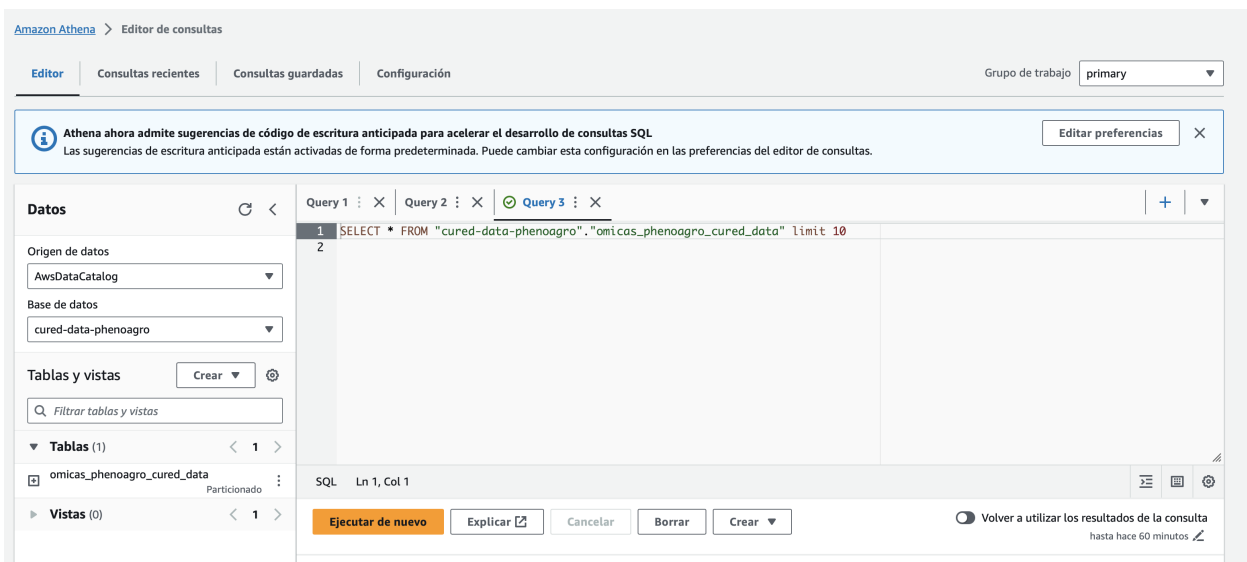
Amazon Athena > Editor de consultas

Editor | Consultas recientes | Consultas guardadas | Configuración

Grupo de trabajo primary

Athena ahora admite sugerencias de código de escritura anticipada para acelerar el desarrollo de consultas SQL
Las sugerencias de escritura anticipada están activadas de forma predeterminada. Puede cambiar esta configuración en las preferencias del editor de consultas.

Editar preferencias

Datos

Origen de datos
AwsDataCatalog

Base de datos
cured-data-phenoagro

Tablas y vistas
Crear

Filtrar tablas y vistas

Tablas (1) < 1 >

omicas_phenoagro_cured_data
Particionado

Vistas (0) < 1 >

Query 1 | Query 2 | Query 3

1 SELECT * FROM "cured-data-phenoagro"."omicas_phenoagro_cured_data" limit 10
2

SQL Ln 1, Col 1

Ejecutar de nuevo | Explicar | Cancelar | Borrar | Crear

Volver a utilizar los resultados de la consulta
hasta hace 60 minutos